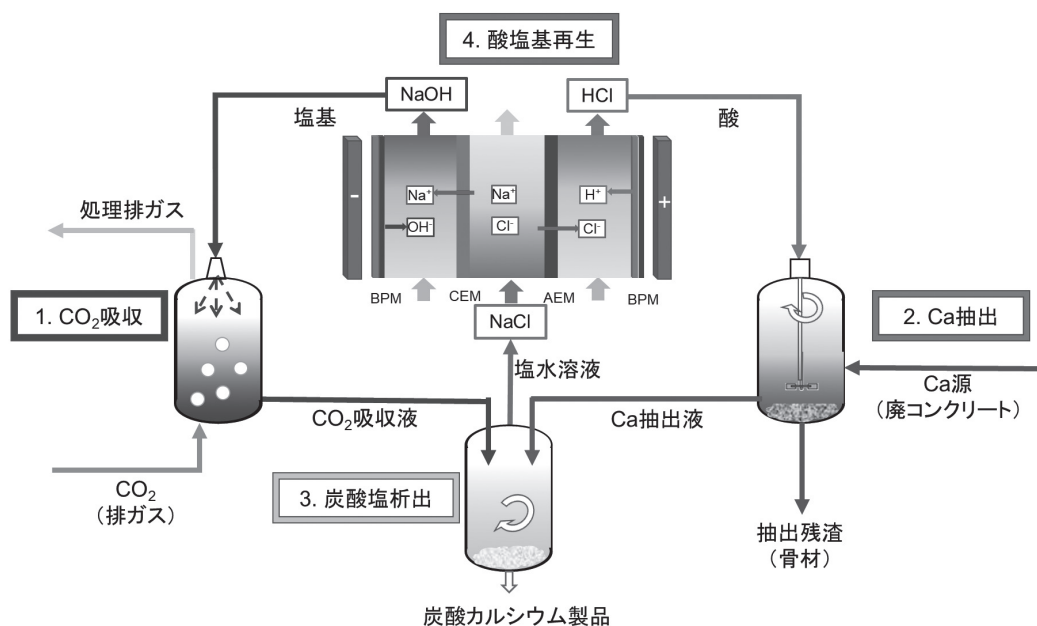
4. 酸塩基再生

NaOH

HCl

塩基

酸

-

+

$Na^+$

$Na^+$

$H^+$

$OH^-$

$Cl^-$

$Cl^-$

処理排ガス

BPM

CEM

AEM

BPM

1. $CO_2$吸収

NaCl

2. Ca抽出

塩水溶液

Ca源
（廃コンクリート）

$CO_2$吸収液

Ca抽出液

$CO_2$
（排ガス）

3. 炭酸塩析出

抽出残渣
（骨材）

炭酸カルシウム製品